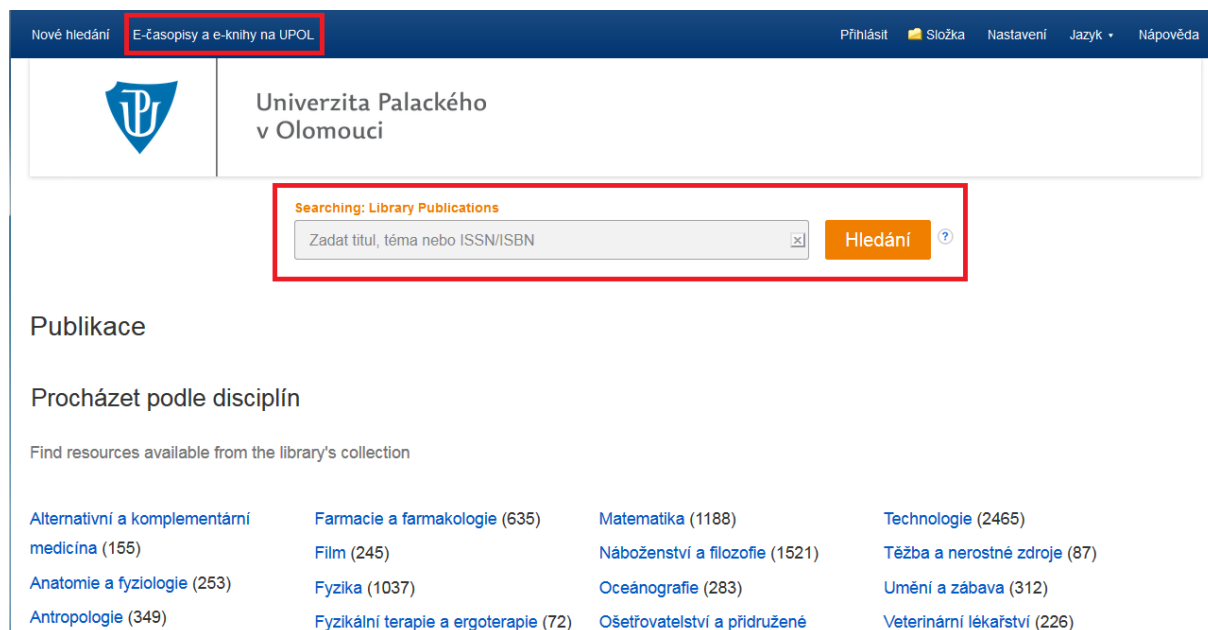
Nové hledání E-časopisy a e-knihy na UPOL

Přihlásit Složka Nastavení Jazyk Nápověda

Univerzita Palackého v Olomouci

Searching: Library Publications

Zadat titul, téma nebo ISSN/ISBN

Hledání

Publikace

Procházet podle disciplín

Find resources available from the library's collection

Alternativní a komplementární medicína (155)
Anatomie a fyziologie (253)
Antropologie (349)

Farmacie a farmakologie (635)
Film (245)
Fyzika (1037)
Fyzikální terapie a ergoterapie (72)

Matematika (1188)
Náboženství a filozofie (1521)
Oceánografie (283)
Ošetřovatelství a přidružené

Technologie (2465)
Těžba a nerostné zdroje (87)
Umění a zábava (312)
Veterinární lékařství (226)